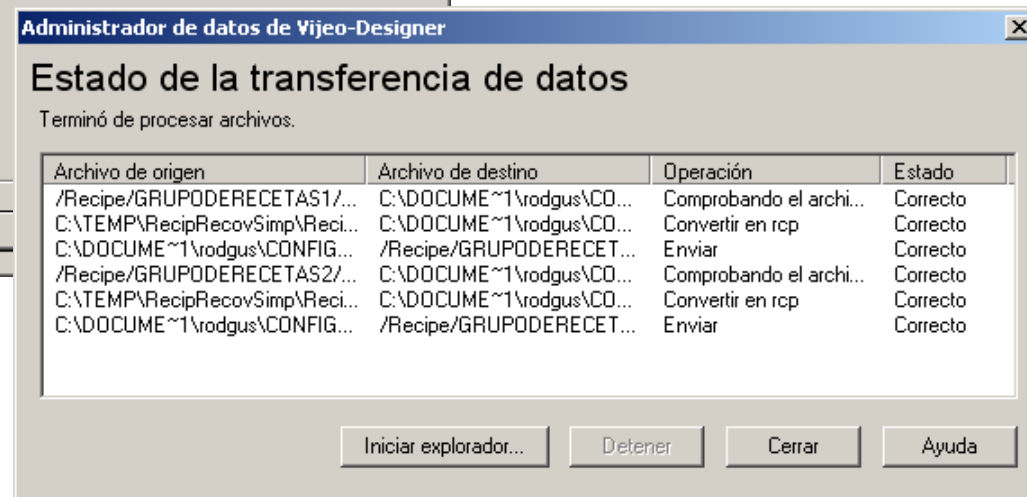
Administrador de datos de Vijeo-Designer

Estado de la transferencia de datos

Terminó de procesar archivos.

| Archivo de origen | Archivo de destino | Operación | Estado |
|---|---|---|---|
| /Recipe/GRUPODERECETAS1/... | C:\DOCUME~1\rodgus\CO... | Comprobando el archi... | Correcto |
| C:\TEMP\RecipRecovSimp\Reci... | C:\DOCUME~1\rodgus\CO... | Convertir en rcp | Correcto |
| C:\DOCUME~1\rodgus\CONFIG... | /Recipe/GRUPODERECET... | Enviar | Correcto |
| /Recipe/GRUPODERECETAS2/... | C:\DOCUME~1\rodgus\CO... | Comprobando el archi... | Correcto |
| C:\TEMP\RecipRecovSimp\Reci... | C:\DOCUME~1\rodgus\CO... | Convertir en rcp | Correcto |
| C:\DOCUME~1\rodgus\CONFIG... | /Recipe/GRUPODERECET... | Enviar | Correcto |

Iniciar explorador... Detener Cerrar Ayuda